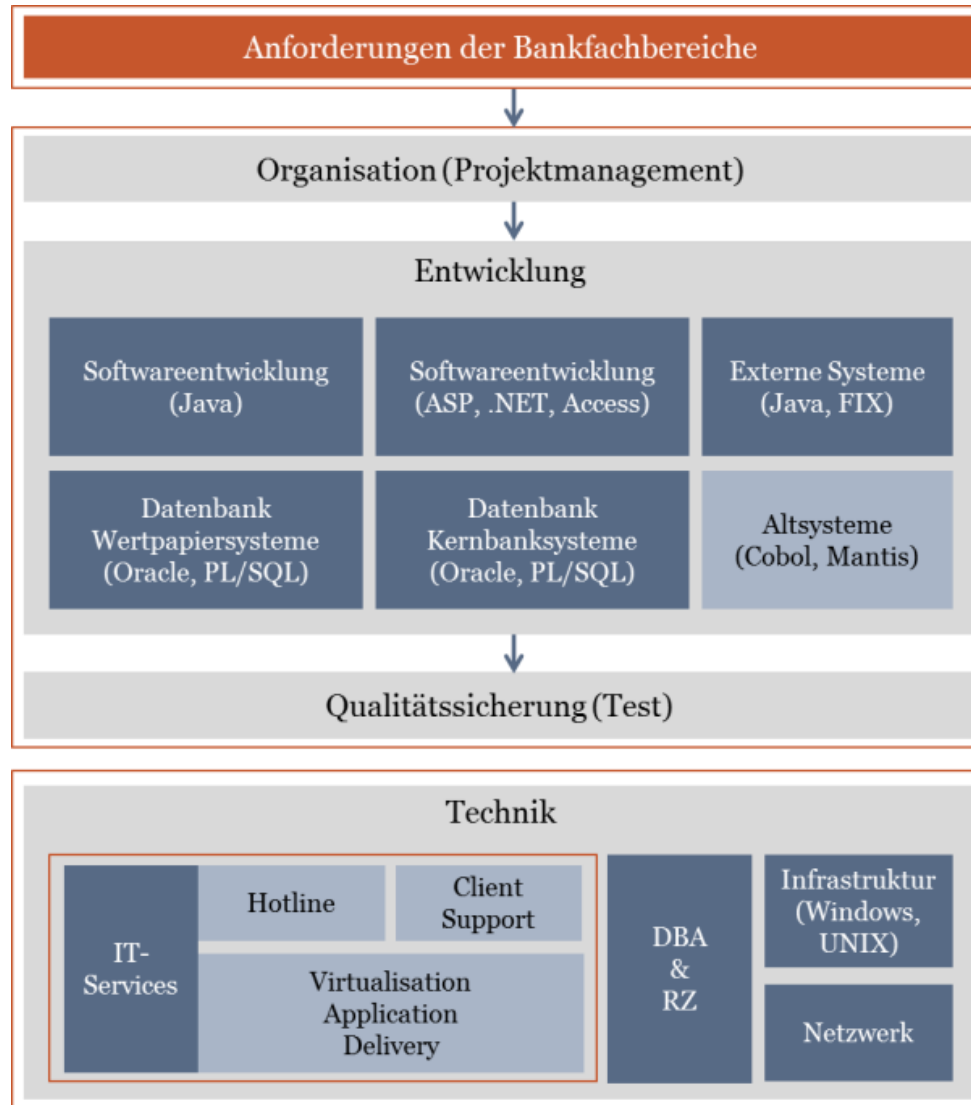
Anforderungen der Bankfachbereiche

Organisation (Projektmanagement)

Entwicklung

Softwareentwicklung (Java)

Softwareentwicklung (ASP, .NET, Access)

Externe Systeme (Java, FIX)

Datenbank Wertpapiersysteme (Oracle, PL/SQL)

Datenbank Kernbanksysteme (Oracle, PL/SQL)

Altsysteme (Cobol, Mantis)

Qualitätssicherung (Test)

Technik

IT-Services

Hotline

Client Support

Virtualisation Application Delivery

DBA & RZ

Infrastruktur (Windows, UNIX)

Netzwerk